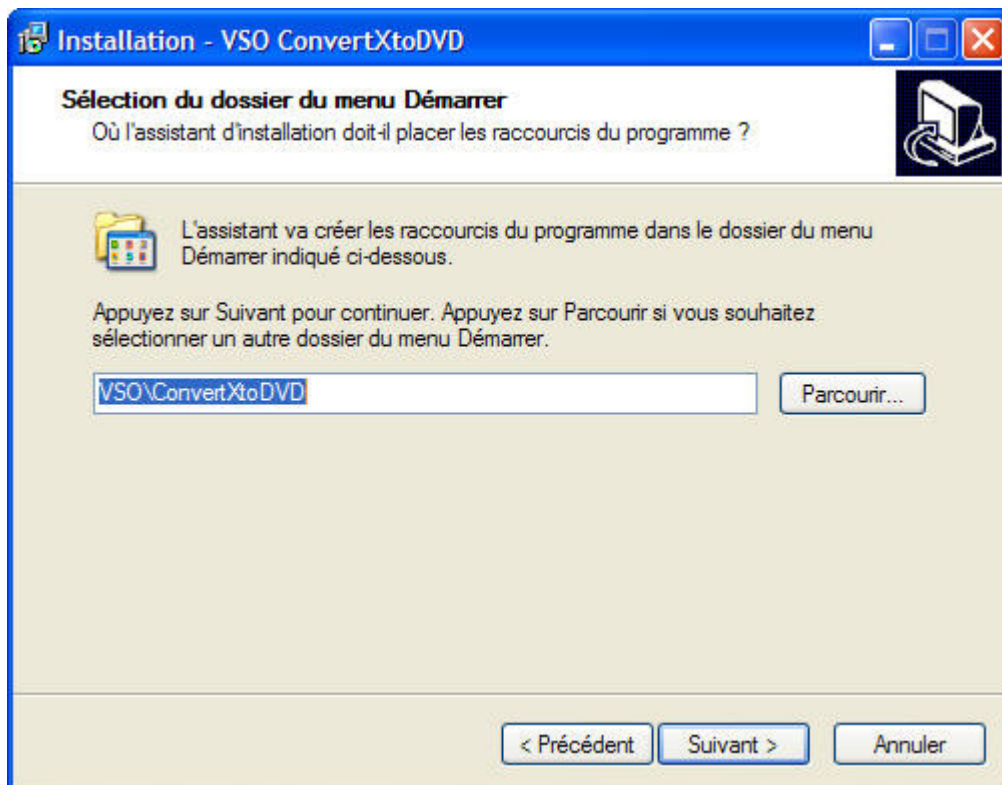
Installation - VSO ConvertXtoDVD

Sélection du dossier du menu Démarrer
Où l'assistant d'installation doit-il placer les raccourcis du programme ?

L'assistant va créer les raccourcis du programme dans le dossier du menu Démarrer indiqué ci-dessous.

Appuyez sur Suivant pour continuer. Appuyez sur Parcourir si vous souhaitez sélectionner un autre dossier du menu Démarrer.

VSO\ConvertXtoDVD

Parcourir...

< Précédent
Suivant >
Annuler